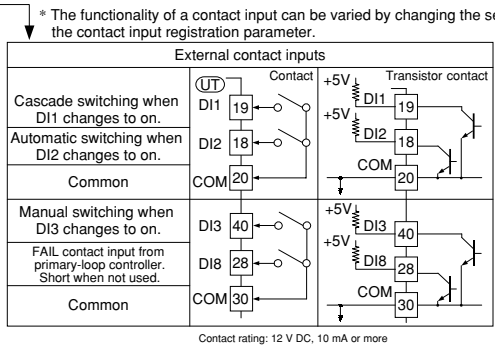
* The functionality of a contact input can be varied by changing the se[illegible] the contact input registration parameter.

| External contact inputs | | |
|---|---|---|
| Cascade switching when DI1 changes to on. | UT Contact DI1 19 | +5V Transistor contact DI1 19 |
| Automatic switching when DI2 changes to on. | DI2 18 | +5V DI2 18 |
| Common | COM 20 | COM 20 |
| Manual switching when DI3 changes to on. | DI3 40 | +5V DI3 40 |
| FAIL contact input from primary-loop controller. Short when not used. | DI8 28 | +5V DI8 28 |
| Common | COM 30 | COM 30 |

Contact rating: 12 V DC, 10 mA or more